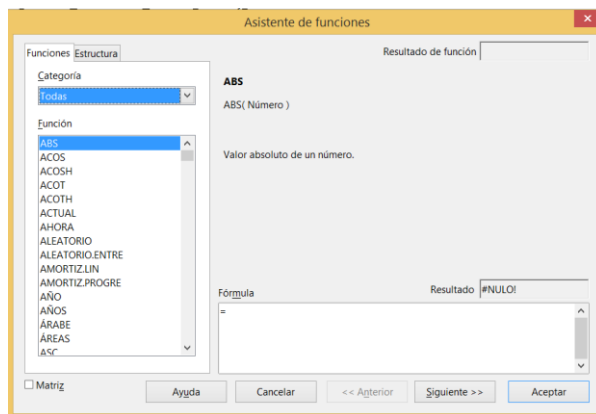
Asistente de funciones

Funciones Estructura

Resultado de función

Categoría

Todas

Función

ABS
ACOS
ACOSH
ACOT
ACOTH
ACTUAL
AHORA
ALEATORIO
ALEATORIO.ENTRE
AMORTIZ.LIN
AMORTIZ.PROGRE
AÑO
AÑOS
ÁRABE
ÁREAS
ASC

ABS

ABS( Número )

Valor absoluto de un número.

Fórmula

Resultado #NULO!

=

Matriz

Ayuda Cancelar << Anterior Siguiente >> Aceptar